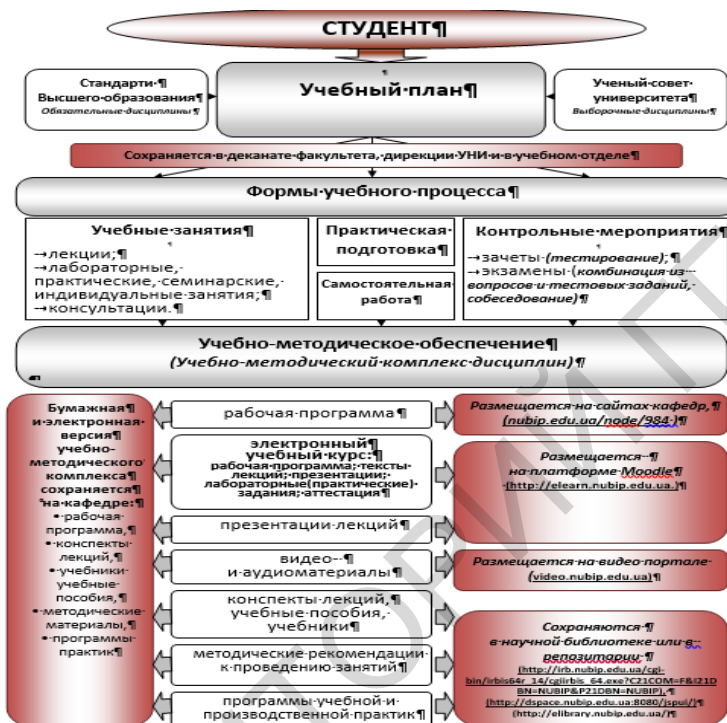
СТУДЕНТ¶

Стандарти¶ Высшего·образования¶ Обязательные·дисциплины¶

Учебный·план¶

Ученый·совет· университета¶ Выборочные·дисциплины¶

Сохраняется·в·деканате·факультета,·дирекции·УНИ·и·в·учебном·отделе¶

Формы·учебного·процесса¶

Учебные·занятия¶
→лекции;¶
→лабораторные,·практические,·семинарские,·индивидуальные·занятия;¶
→консультации.¶

Практическая· подготовка¶

Самостоятельная· работа¶

Контрольные·мероприятия¶
→зачеты·(тестирование);¶
→экзамены·(комбинация·из·вопросов·и·тестовых·заданий,·собеседование)¶

Учебно-методическое·обеспечение¶
(Учебно-методический·комплекс·дисциплин)¶

Бумажная¶ и·электронная· версия¶ учебно-методического· комплекса¶ сохраняется¶ на·кафедре:¶
•·рабочая· программа,¶
•·конспекты· лекций,¶
•·учебники· учебные· пособия,¶
•·методические· материалы,¶
•·программы· практик¶

рабочая·программа¶

электронный¶ учебный·курс:¶ рабочая·программа;·тексты·лекций;·презентации;·лабораторные(практические)·задания;·аттестация¶

презентации·лекций¶

видео-·¶ и·аудиоматериалы¶

конспекты·лекций,¶ учебные·пособия,·учебники¶

методические·рекомендации·к·проведению·занятий¶

программы·учебной·и·производственной·практик¶

Размещается·на·сайтах·кафедр,¶ (nubip.edu.ua/node/984·)¶

Размещается·¶ на·платформе·Moodle¶ (http://elearn.nubip.edu.ua.)¶

Размещается·на·видео·портале· (video.nubip.edu.ua)¶

Сохраняются·¶ в·научной·библиотеке·или·в· репозитарии·¶
(http://irb.nubip.edu.ua/cgi-bin/irbis64r_14/cgiirbis_64.exe?C21COM=F&I21DBN=NUBIP&P21DBN=NUBIP),¶
(http://dspace.nubip.edu.ua:8080/jspui/)¶
(http://elibrary.nubip.edu.ua/)¶